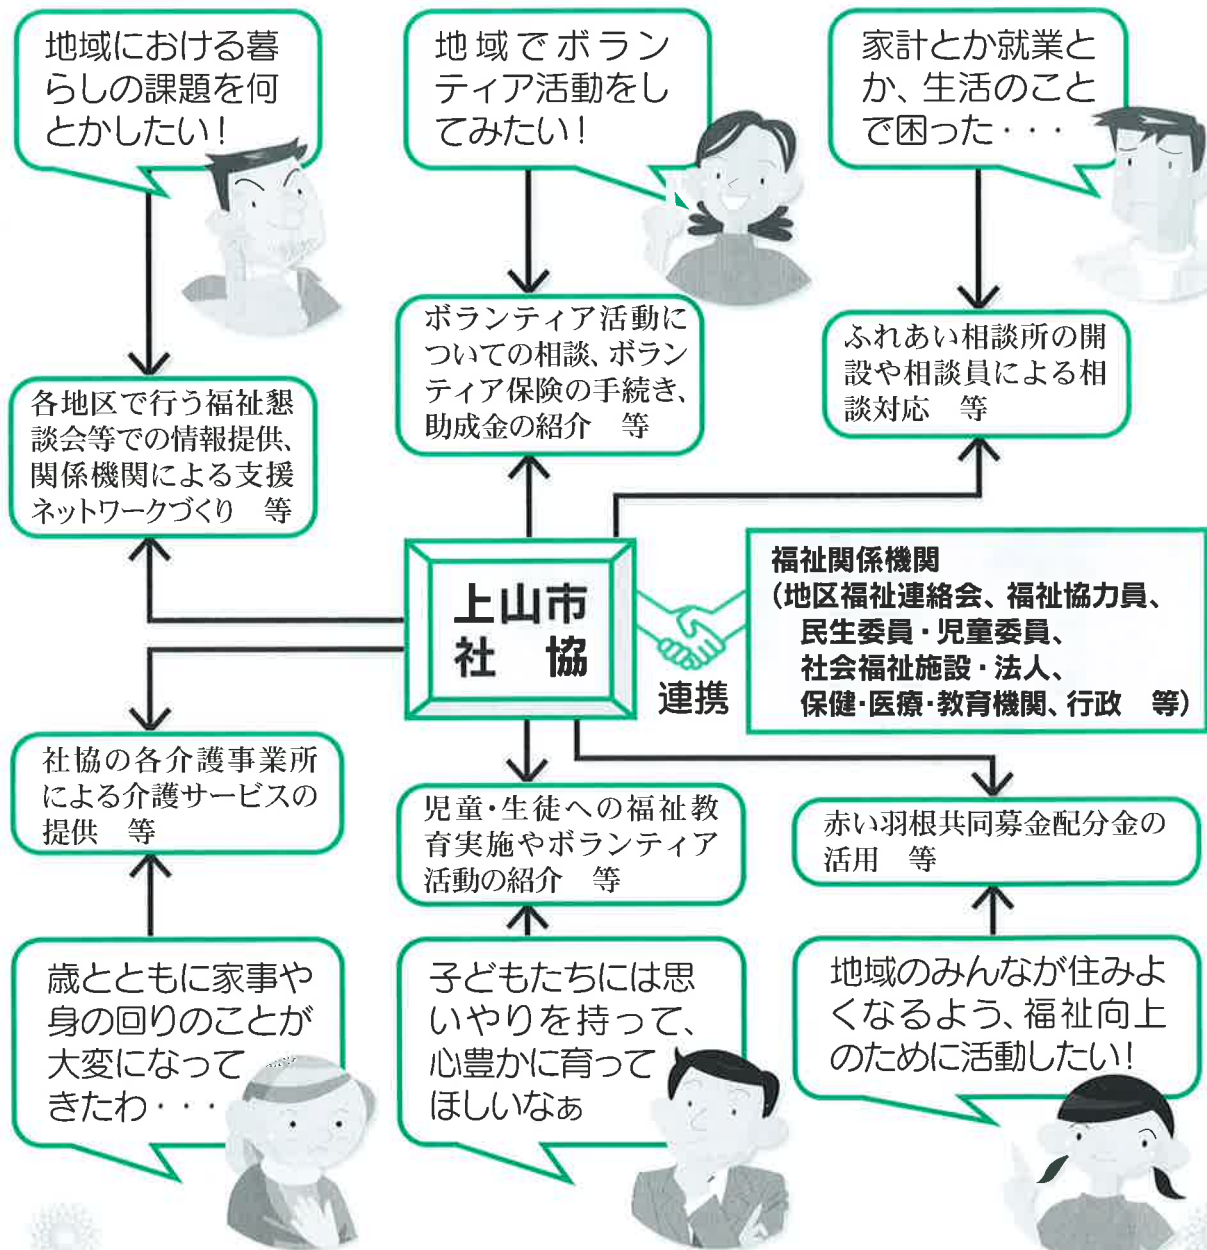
地域における暮らしの課題を何とかしたい！

地域でボランティア活動をしてみたい！

家計とか就業とか、生活のことで困った・・・

ボランティア活動についての相談、ボランティア保険の手続き、助成金の紹介　等

ふれあい相談所の開設や相談員による相談対応　等

各地区で行う福祉懇談会等での情報提供、関係機関による支援ネットワークづくり　等

上山市
社　協

連携

福祉関係機関
（地区福祉連絡会、福祉協力員、民生委員・児童委員、社会福祉施設・法人、保健・医療・教育機関、行政　等）

社協の各介護事業所による介護サービスの提供　等

児童・生徒への福祉教育実施やボランティア活動の紹介　等

赤い羽根共同募金配分金の活用　等

歳とともに家事や身の回りのことが大変になってきたわ・・・

子どもたちには思いやりを持って、心豊かに育ってほしいなぁ

地域のみんなが住みよくなるよう、福祉向上のために活動したい！